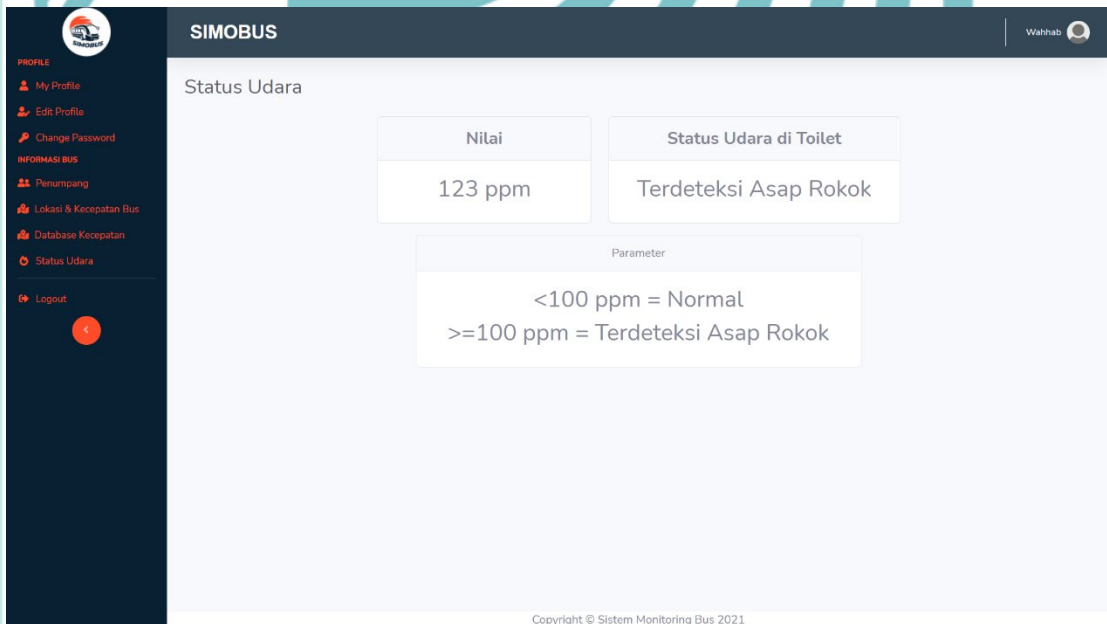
SIMOBUS

PROFILE
My Profile
Edit Profile
Change Password
INFORMASI BUS
Penumpang
Lokasi & Kecepatan Bus
Database Kecepatan
Status Udara
Logout

SIMOBUS
Wahhab

Status Udara

| Nilai | Status Udara di Toilet |
|---|---|
| 123 ppm | Terdeteksi Asap Rokok |

Parameter

<100 ppm = Normal
>=100 ppm = Terdeteksi Asap Rokok

Copyright © Sistem Monitoring Bus 2021